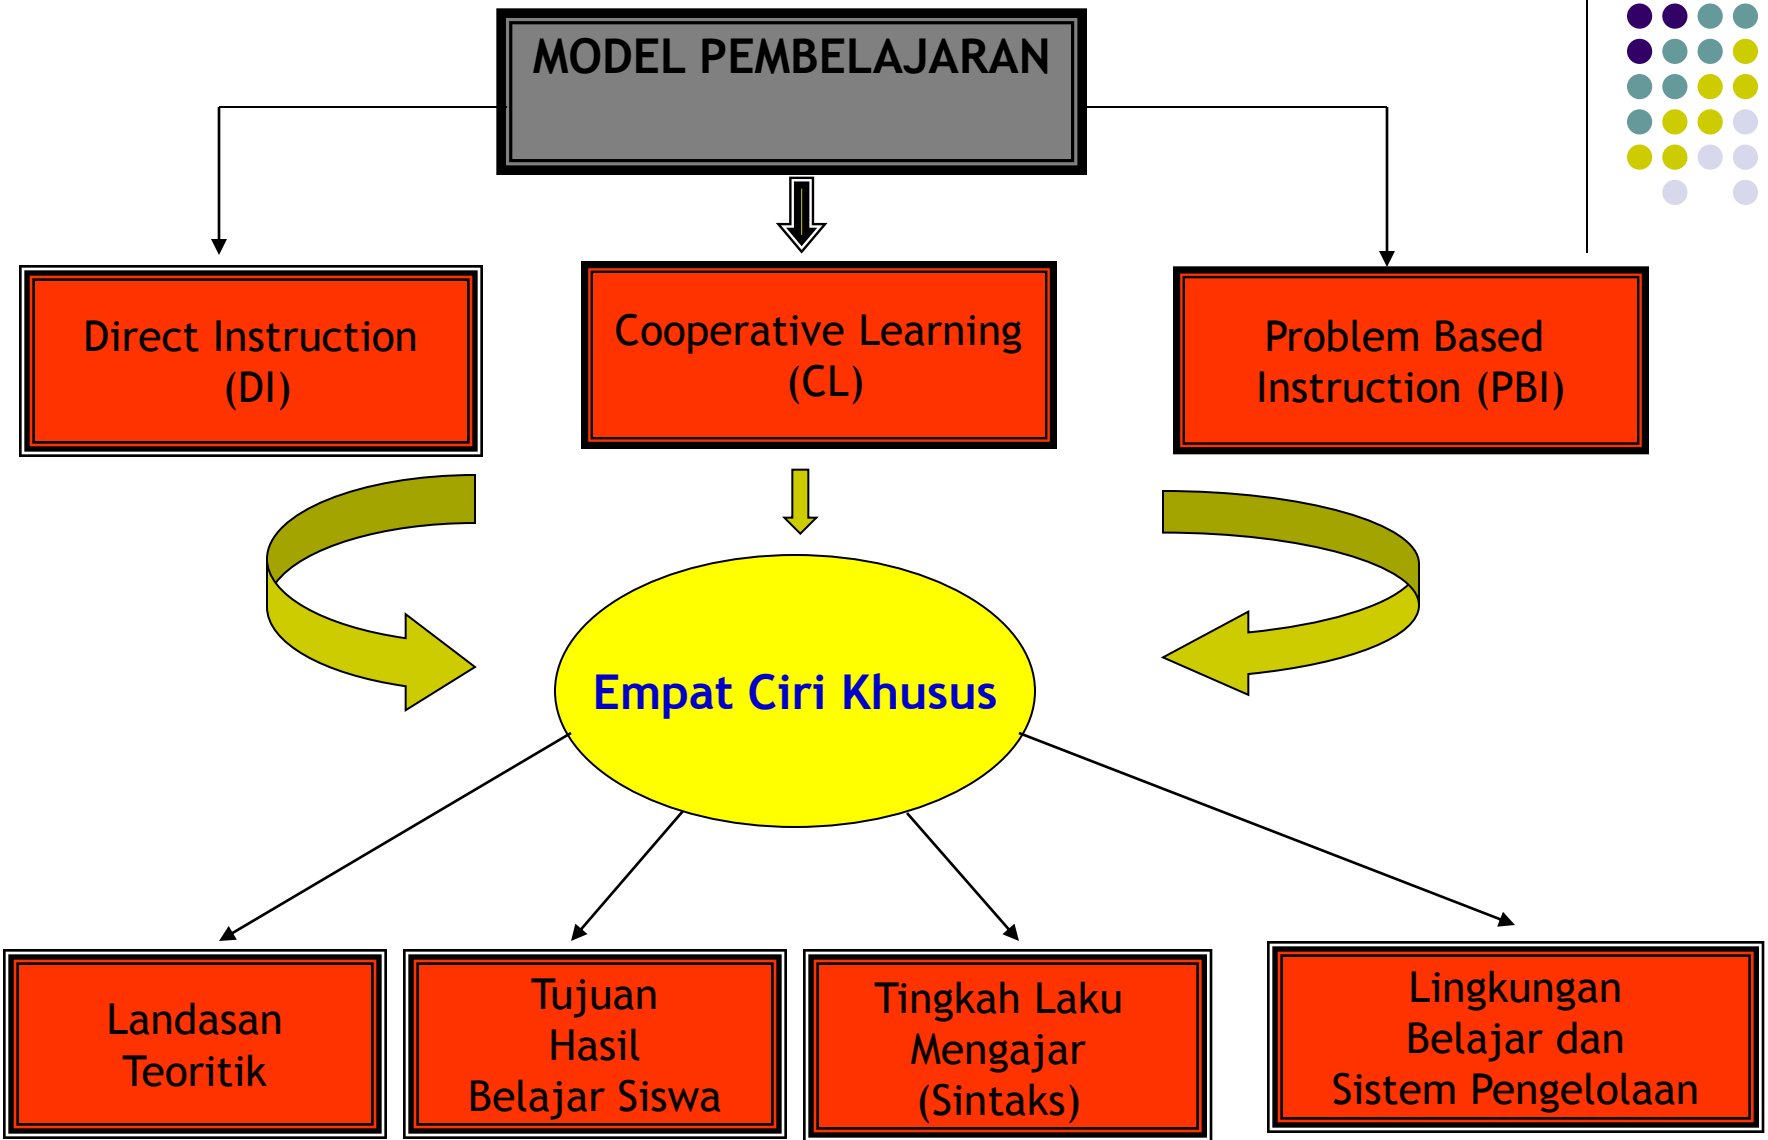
MODEL PEMBELAJARAN

Direct Instruction (DI)

Cooperative Learning (CL)

Problem Based Instruction (PBI)

Empat Ciri Khusus

Landasan Teoritik

Tujuan Hasil Belajar Siswa

Tingkah Laku Mengajar (Sintaks)

Lingkungan Belajar dan Sistem Pengelolaan